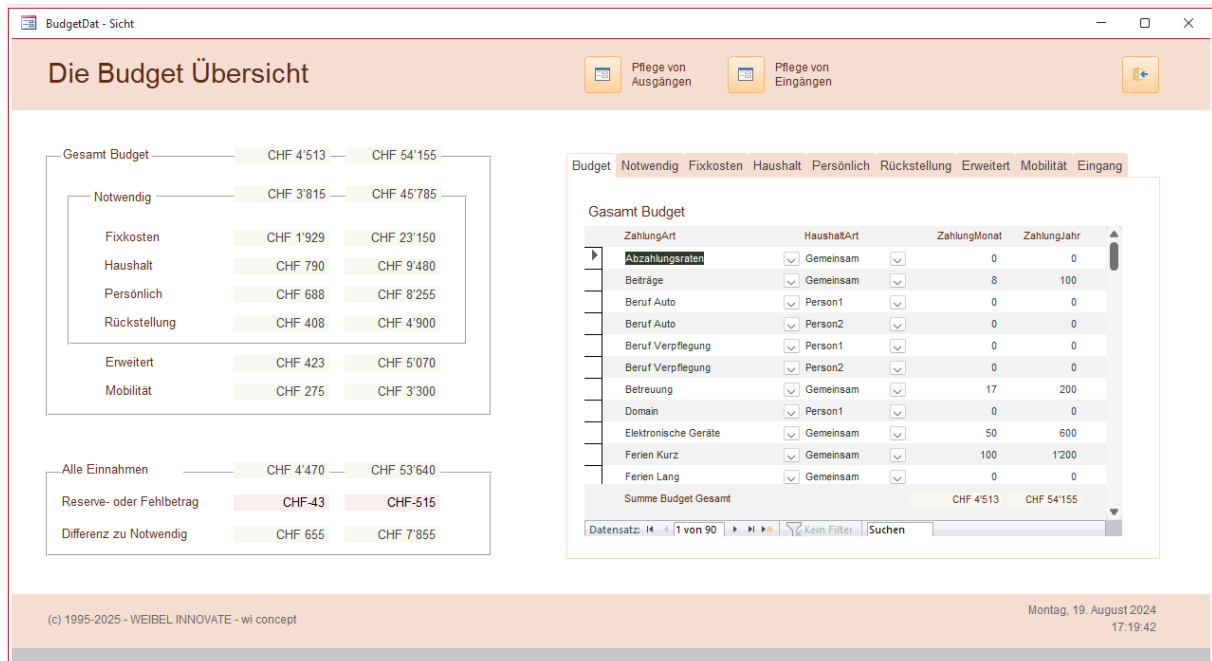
BudgetDat - Sicht

Die Budget Übersicht

Pflege von Ausgängen

Pflege von Eingängen

| | | |
|---|---|---|
| Gesamt Budget | CHF 4'513 | CHF 54'155 |
| Notwendig | CHF 3'815 | CHF 45'785 |
| Fixkosten | CHF 1'929 | CHF 23'150 |
| Haushalt | CHF 790 | CHF 9'480 |
| Persönlich | CHF 688 | CHF 8'255 |
| Rückstellung | CHF 408 | CHF 4'900 |
| Erweitert | CHF 423 | CHF 5'070 |
| Mobilität | CHF 275 | CHF 3'300 |

| | | |
|---|---|---|
| Alle Einnahmen | CHF 4'470 | CHF 53'640 |
| Reserve- oder Fehlbetrag | CHF-43 | CHF-515 |
| Differenz zu Notwendig | CHF 655 | CHF 7'855 |

Budget Notwendig Fixkosten Haushalt Persönlich Rückstellung Erweitert Mobilität Eingang

Gasamt Budget

| ZahlungArt | HaushaltArt | ZahlungMonat | ZahlungJahr |
|---|---|---|---|
| Abzahlungsraten | Gemeinsam | 0 | 0 |
| Beiträge | Gemeinsam | 8 | 100 |
| Beruf Auto | Person1 | 0 | 0 |
| Beruf Auto | Person2 | 0 | 0 |
| Beruf Verpflegung | Person1 | 0 | 0 |
| Beruf Verpflegung | Person2 | 0 | 0 |
| Betreuung | Gemeinsam | 17 | 200 |
| Domain | Person1 | 0 | 0 |
| Elektronische Geräte | Gemeinsam | 50 | 600 |
| Ferien Kurz | Gemeinsam | 100 | 1'200 |
| Ferien Lang | Gemeinsam | 0 | 0 |
| Summe Budget Gesamt | | CHF 4'513 | CHF 54'155 |

Datensatz: 1 von 90 Kein Filter Suchen

(c) 1995-2025 - WEIBEL INNOVATE - wi concept

Montag, 19. August 2024
17:19:42